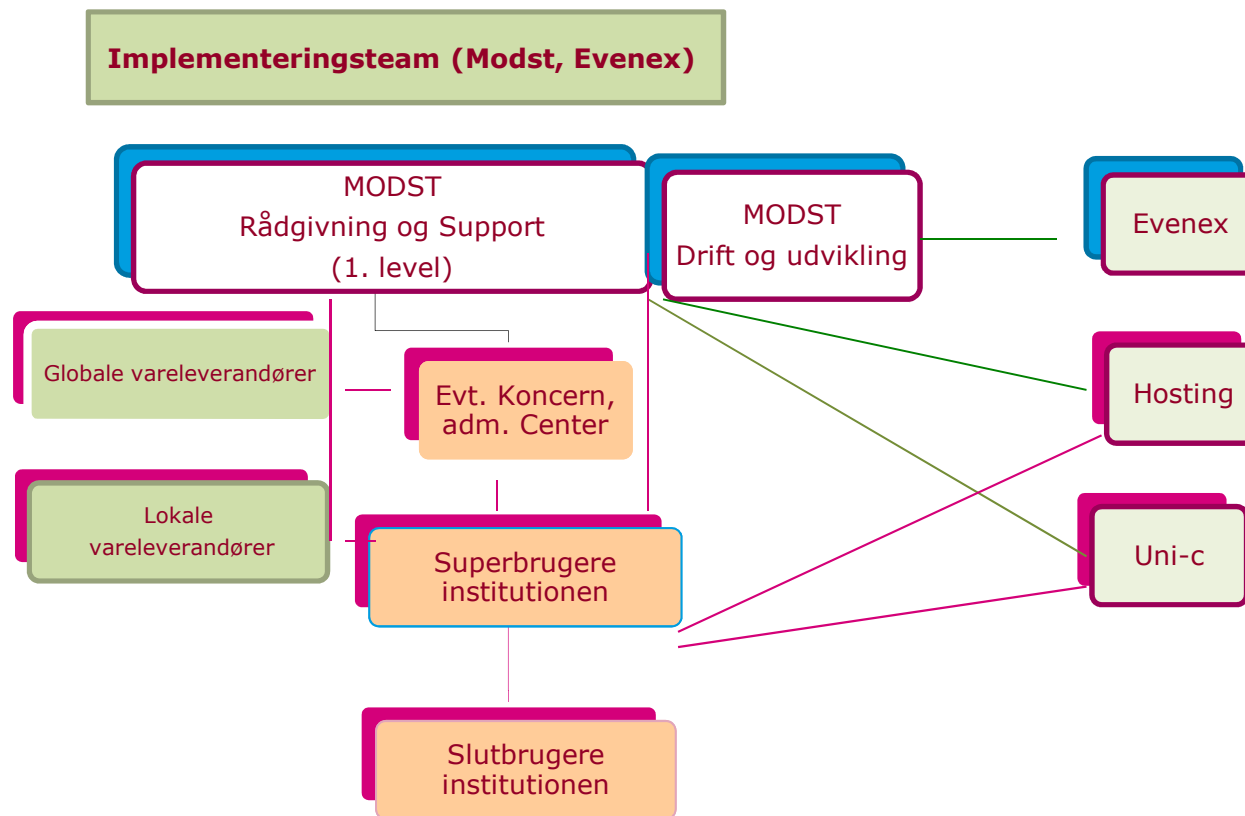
Implementeringsteam (Modst, Evenex)

MODST
Rådgivning og Support
(1. level)

MODST
Drift og udvikling

Evenex

Globale vareleverandører

Evt. Koncern, adm. Center

Hosting

Lokale vareleverandører

Superbrugere institutionen

Uni-c

Slutbrugere institutionen